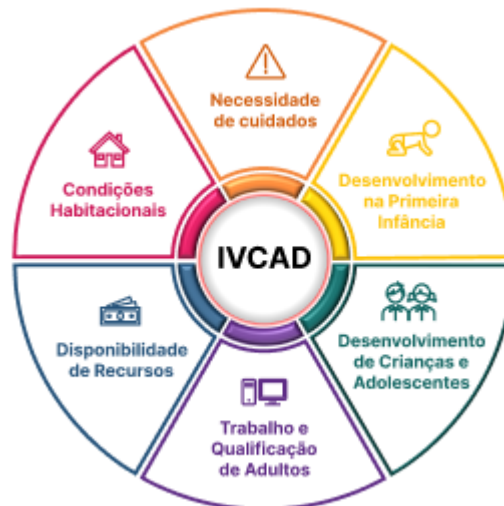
Necessidade de cuidados

Desenvolvimento na Primeira Infância

Desenvolvimento de Crianças e Adolescentes

Trabalho e Qualificação de Adultos

Disponibilidade de Recursos

Condições Habitacionais

IVCAD